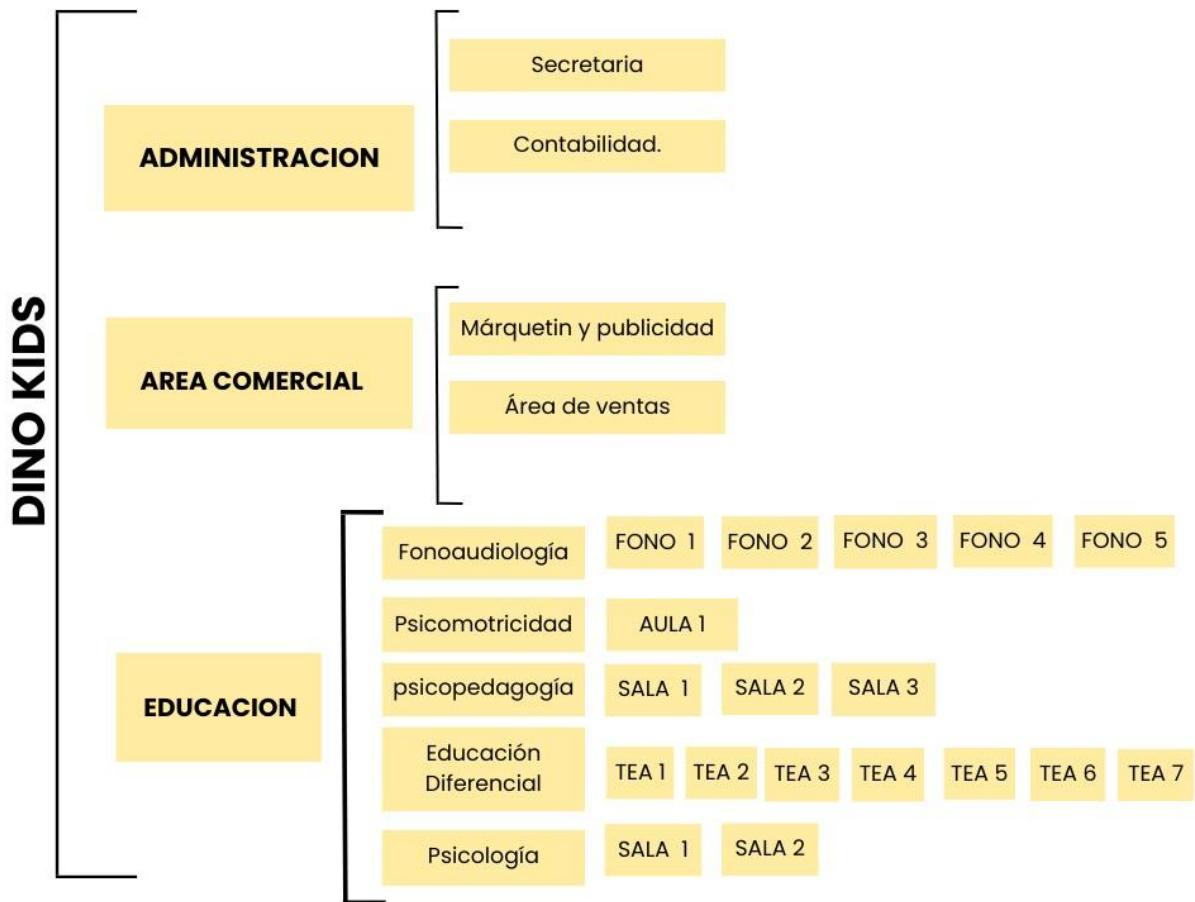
DINO KIDS

ADMINISTRACION

Secretaria

Contabilidad.

AREA COMERCIAL

Márquetin y publicidad

Área de ventas

EDUCACION

Fonoaudiología

FONO 1 FONO 2 FONO 3 FONO 4 FONO 5

Psicomotricidad

AULA 1

psicopedagogía

SALA 1 SALA 2 SALA 3

Educación Diferencial

TEA 1 TEA 2 TEA 3 TEA 4 TEA 5 TEA 6 TEA 7

Psicología

SALA 1 SALA 2